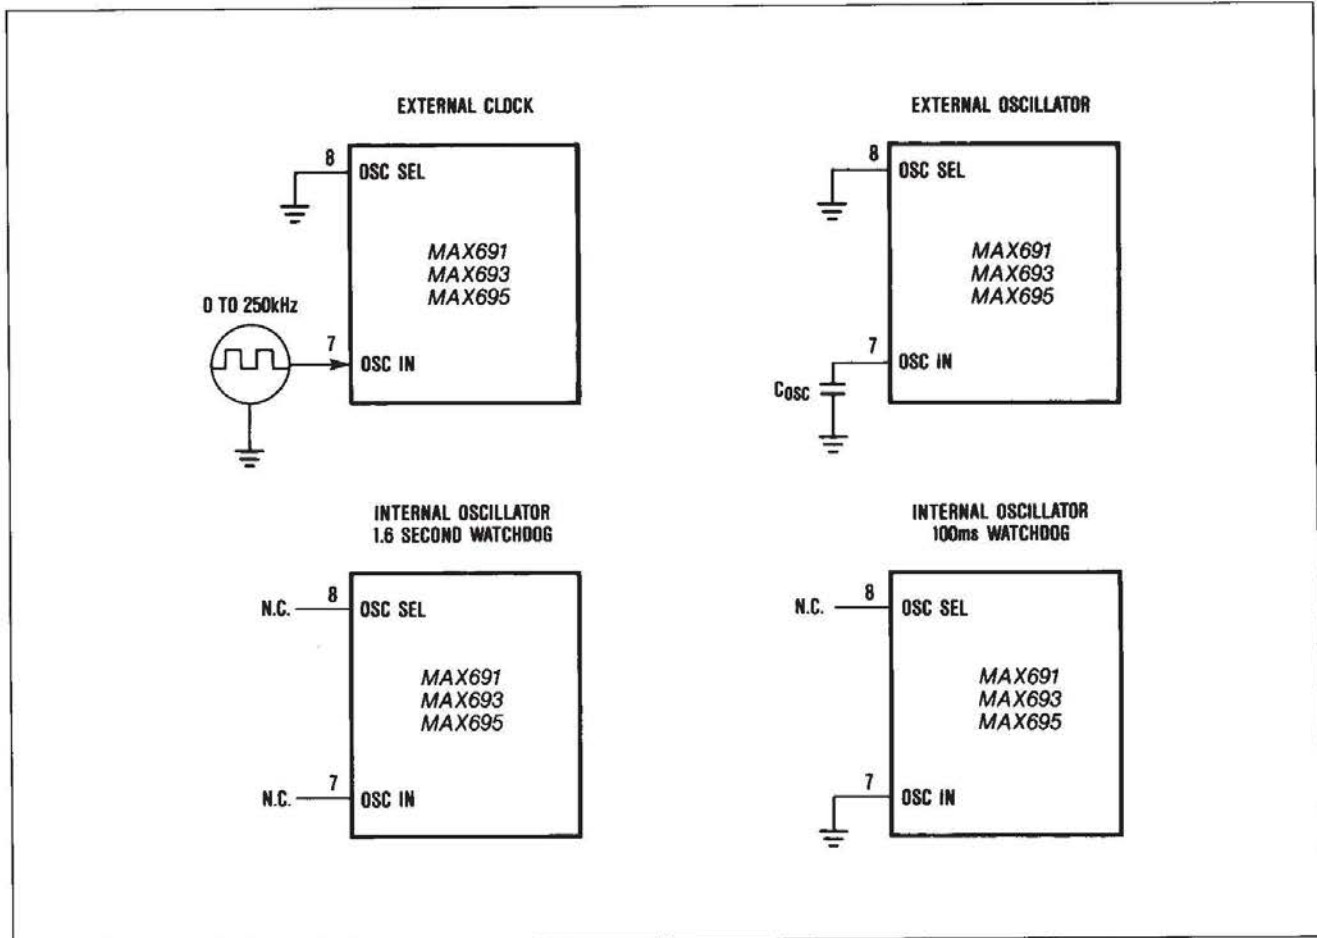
EXTERNAL CLOCK

8
OSC SEL

MAX691
MAX693
MAX695

0 TO 250kHz

7
OSC IN

EXTERNAL OSCILLATOR

8
OSC SEL

MAX691
MAX693
MAX695

7
OSC IN

$C_{OSC}$

INTERNAL OSCILLATOR
1.6 SECOND WATCHDOG

N.C.
8
OSC SEL

MAX691
MAX693
MAX695

N.C.
7
OSC IN

INTERNAL OSCILLATOR
100ms WATCHDOG

N.C.
8
OSC SEL

MAX691
MAX693
MAX695

7
OSC IN